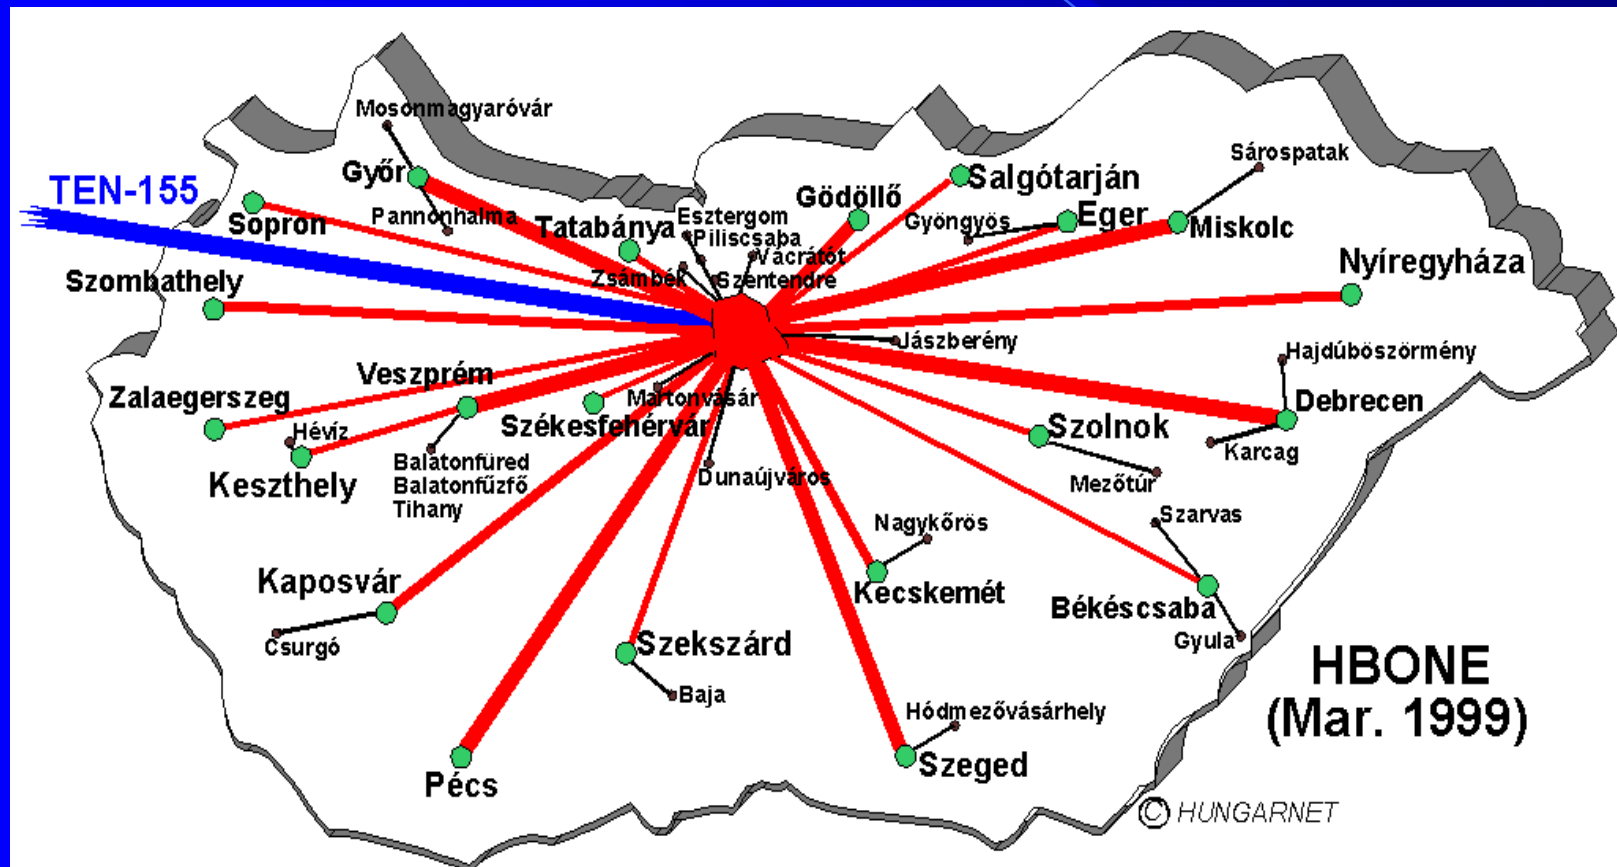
TEN-155

Mosonmagyaróvár
Győr
Sopron
Pannonhalma
Tatabánya
Esztergom
Piliscsaba
Vácrátót
Zsámbék
Szentendre
Gödöllő
Salgótarján
Gyöngyös
Eger
Miskolc
Sárospatak
Nyíregyháza
Szombathely
Jászberény
Hajdúböszörmény
Debrecen
Karcag
Veszprém
Zalaegerszeg
Hévíz
Keszthely
Martonvásár
Székesfehérvár
Balatonfüred
Balatonfűzfő
Tihany
Dunaújváros
Szolnok
Mezőtúr
Nagykőrös
Kecskemét
Szarvas
Békéscsaba
Gyula
Kaposvár
Csurgó
Szekszárd
Baja
Hódmezővásárhely
Szeged
Pécs

HBONE
(Mar. 1999)

© HUNGARNET